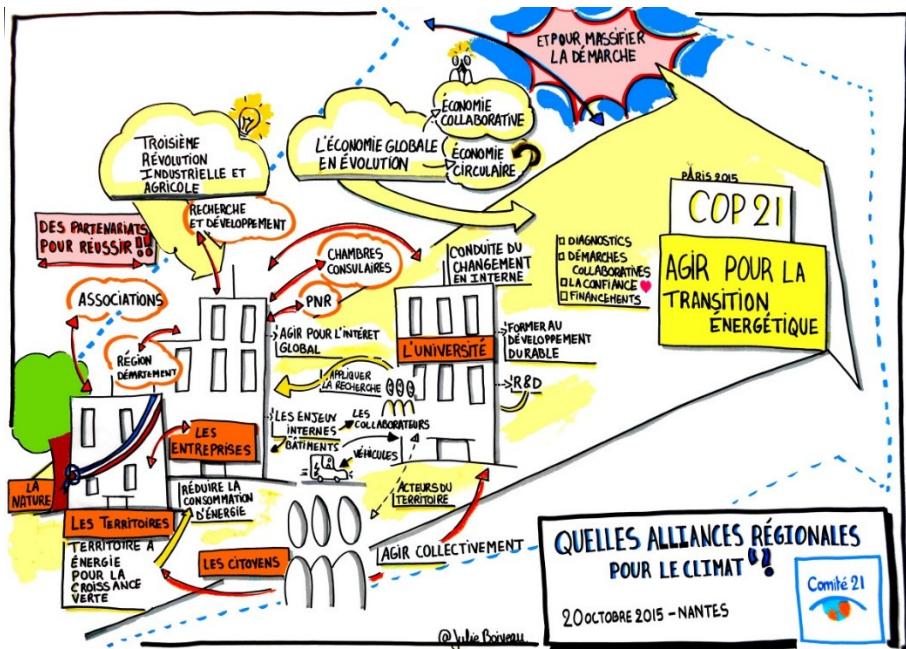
ET POUR MASSIFIER LA DÉMARCHE

TROISIÈME RÉVOLUTION INDUSTRIELLE ET AGRICOLE

L'ÉCONOMIE GLOBALE EN ÉVOLUTION

ÉCONOMIE COLLABORATIVE

ÉCONOMIE CIRCULAIRE

PARIS 2015

COP 21

AGIR POUR LA TRANSITION ÉNERGÉTIQUE

DES PARTENARIATS POUR RÉUSSIR !!

RECHERCHE ET DÉVELOPPEMENT

CHAMBRES CONSULAIRES

CONDUITE DU CHANGEMENT EN INTERNE

DIAGNOSTICS

DÉMARCHES COLLABORATIVES

LA CONFIANCE

FINANCEMENTS

ASSOCIATIONS

PNR

AGIR POUR L'INTÉRET GLOBAL

L'UNIVERSITÉ

FORMER AU DÉVELOPPEMENT DURABLE

RÉGION DÉPARTEMENT

APPLIQUER LA RECHERCHE

R&D

LES ENJEUX INTERNES

BÂTIMENTS

LES COLLABORATEURS

VÉHICULES

LES ENTREPRISES

LA NATURE

RÉDUIRE LA CONSOMMATION D'ÉNERGIE

ACTEURS DU TERRITOIRE

LES TERRITOIRES

TERRITOIRE À ÉNERGIE POUR LA CROISSANCE VERTE

LES CITOYENS

AGIR COLLECTIVEMENT

QUELLES ALLIANCES RÉGIONALES POUR LE CLIMAT ?!

20 OCTOBRE 2015 - NANTES

Comité 21

@Julie Boiveau